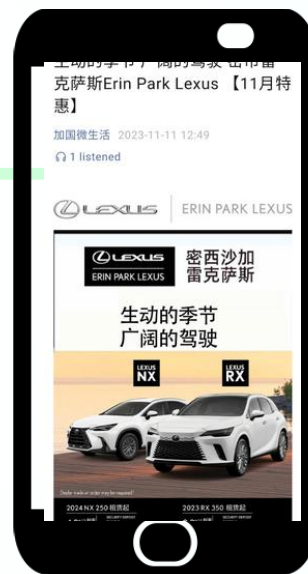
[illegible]克萨斯Erin Park Lexus 【11月特惠】

加国微生活 2023-11-11 12:49

1 listened

LEXUS | ERIN PARK LEXUS

LEXUS
ERIN PARK LEXUS
密西沙加
雷克萨斯

生动的季节
广阔的驾驶

LEXUS
NX

LEXUS
RX

2024 NX 250 租赁起
2023 RX 350 租赁起